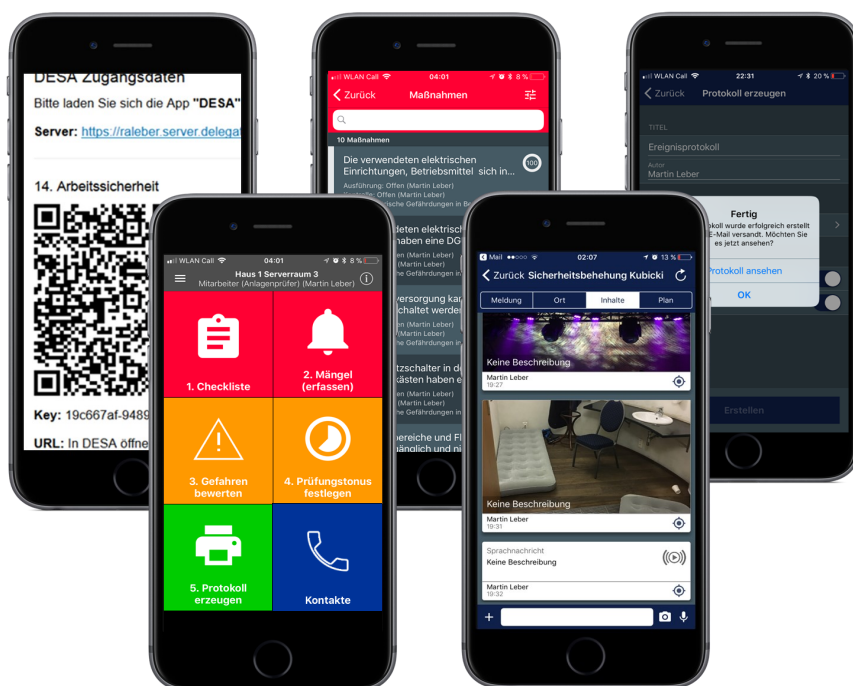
DESA Zugangsdaten

Bitte laden Sie sich die App "DESA"

Server: https://raleber.server.delega

14. Arbeitssicherheit

Key: 19c667af-9489

URL: In DESA öffne

WLAN Call 04:01 8 %

Zurück Maßnahmen

10 Maßnahmen

Die verwendeten elektrischen Einrichtungen, Betriebsmittel sich in...

Ausführung: Offen (Martin Leber)

Prüfstelle: Offen (Martin Leber)

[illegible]ische Gefährdungen in B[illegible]

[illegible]deten elektrisch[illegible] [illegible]haben eine DG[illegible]

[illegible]en (Martin Leber)

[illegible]en (Martin Leber)

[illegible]che Gefährdungen in B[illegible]

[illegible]versorgung ka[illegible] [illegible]schaltet werde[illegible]

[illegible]en (Martin Leber)

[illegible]en (Martin Leber)

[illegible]che Gefährdungen in B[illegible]

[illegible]tzschalter in d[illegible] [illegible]kästen haben e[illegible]

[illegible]en (Martin Leber)

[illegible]en (Martin Leber)

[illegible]che Gefährdungen in B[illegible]

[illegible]bereiche und Fl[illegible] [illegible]gänglich und ni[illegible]

WLAN Call 22:31 20 %

Zurück Protokoll erzeugen

TITEL

Ereignisprotokoll

Autor

Martin Leber

Fertig

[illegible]rotokoll wurde erfolgreich erstellt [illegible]-Mail versandt. Möchten Sie es jetzt ansehen?

Protokoll ansehen

OK

Erstellen

WLAN Call 04:01 8 %

Haus 1 Serverraum 3

Mitarbeiter (Anlagenprüfer) (Martin Leber)

1. Checkliste

2. Mängel (erfassen)

3. Gefahren bewerten

4. Prüfungstonus festlegen

5. Protokoll erzeugen

Kontakte

Mail 02:07 13 %

Zurück Sicherheitsbehehung Kubicki

Meldung | Ort | Inhalte | Plan

Keine Beschreibung

Martin Leber

19:27

Keine Beschreibung

Martin Leber

19:31

Sprachnachricht

Keine Beschreibung

Martin Leber

19:32